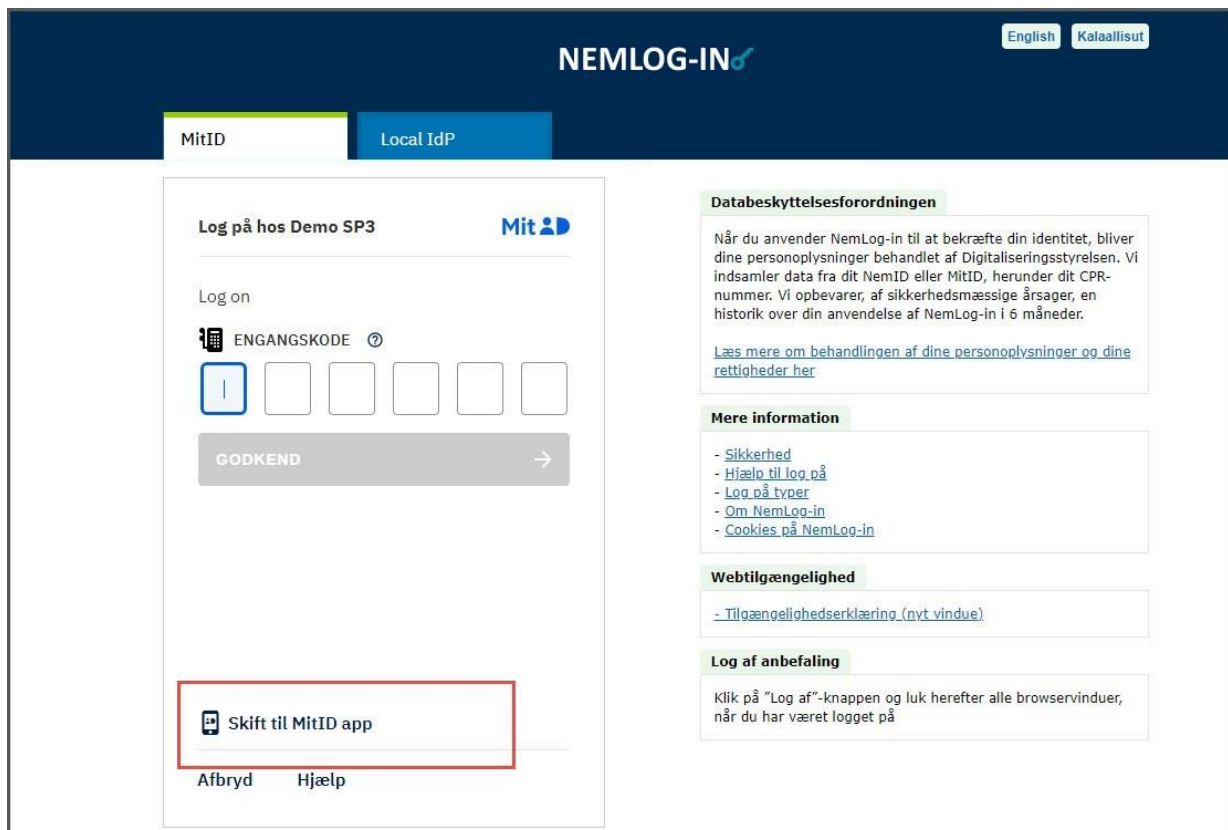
English Kalaallisut

NEMLOG-IN

MitID

Local IdP

Log på hos Demo SP3

MitID

Log on

ENGANGSKODE ⓘ

GODKEND →

Skift til MitID app

Afbryd Hjælp

Databeskyttelsesforordningen

Når du anvender NemLog-in til at bekræfte din identitet, bliver dine personoplysninger behandlet af Digitaliseringsstyrelsen. Vi indsamler data fra dit NemID eller MitID, herunder dit CPR-nummer. Vi opbevarer, af sikkerhedsmæssige årsager, en historik over din anvendelse af NemLog-in i 6 måneder.

Læs mere om behandlingen af dine personoplysninger og dine rettigheder her

Mere information

- Sikkerhed
- Hjælp til log på
- Log på typer
- Om NemLog-in
- Cookies på NemLog-in

Webtilgængelighed

- Tilgængelighedserklæring (nyt vindue)

Log af anbefaling

Klik på "Log af"-knappen og luk herefter alle browservinduer, når du har været logget på